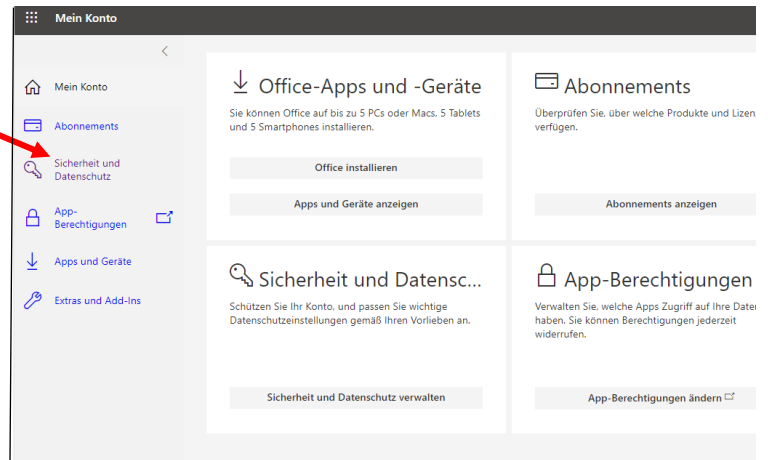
Mein Konto

Mein Konto

Abonnements

Sicherheit und Datenschutz

App-Berechtigungen

Apps und Geräte

Extras und Add-Ins

Office-Apps und -Geräte

Sie können Office auf bis zu 5 PCs oder Macs, 5 Tablets und 5 Smartphones installieren.

Office installieren

Apps und Geräte anzeigen

Abonnements

Überprüfen Sie, über welche Produkte und Lizen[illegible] verfügen.

Abonnements anzeigen

Sicherheit und Datensc...

Schützen Sie Ihr Konto, und passen Sie wichtige Datenschutzeinstellungen gemäß Ihren Vorlieben an.

Sicherheit und Datenschutz verwalten

App-Berechtigungen

Verwalten Sie, welche Apps Zugriff auf Ihre Date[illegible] haben. Sie können Berechtigungen jederzeit widerrufen.

App-Berechtigungen ändern